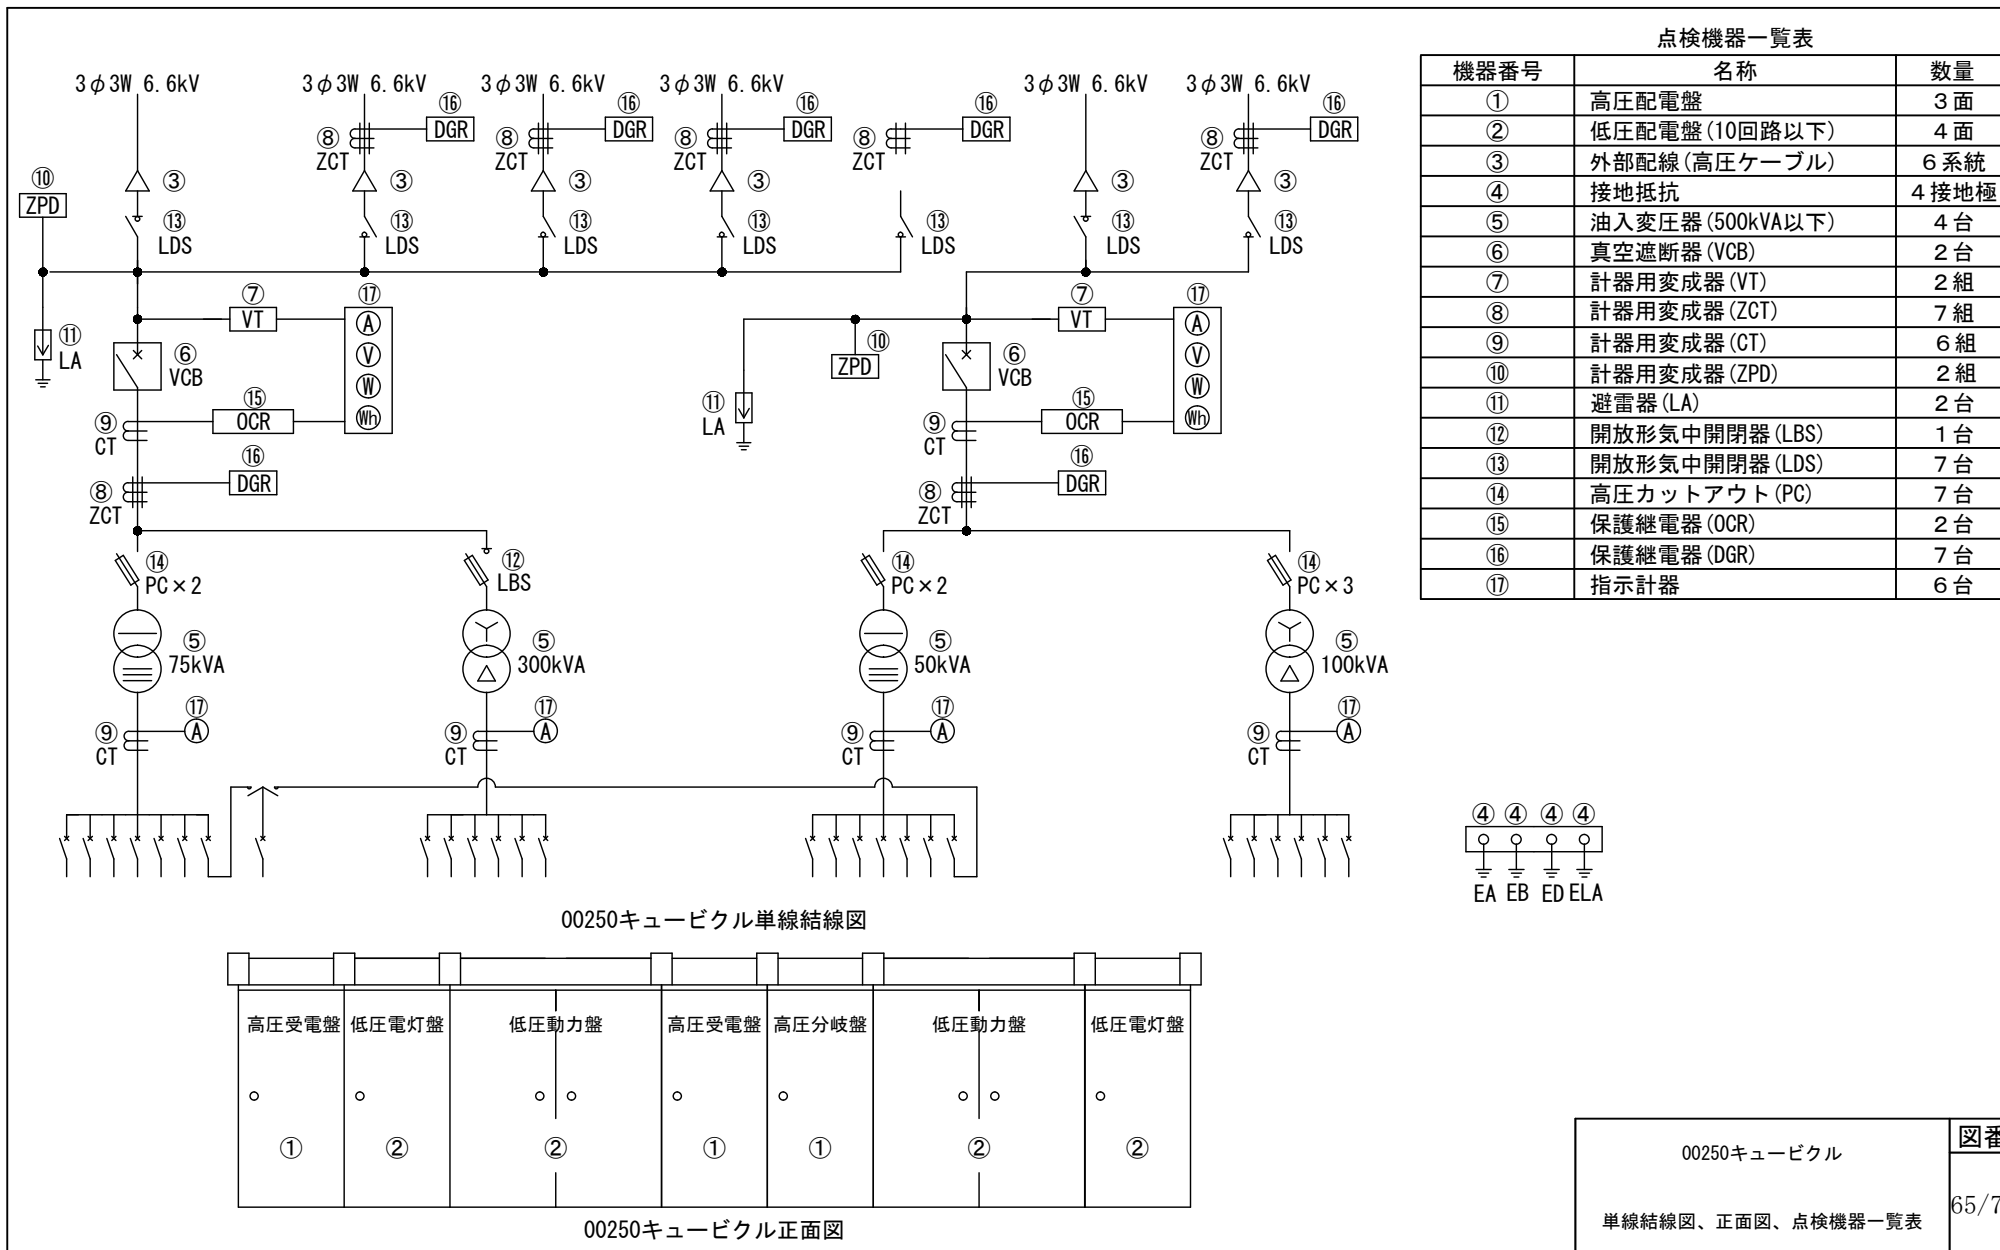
3φ3W 6.6kV

3φ3W 6.6kV ⑯ DGR ⑧ ZCT ③ ⑬ LDS

3φ3W 6.6kV ⑯ DGR ⑧ ZCT ③ ⑬ LDS

3φ3W 6.6kV ⑯ DGR ⑧ ZCT ③ ⑬ LDS

⑯ DGR ⑧ ZCT ⑬ LDS

3φ3W 6.6kV ③ ⑬ LDS

3φ3W 6.6kV ⑯ DGR ⑧ ZCT ③ ⑬ LDS

⑩ ZPD

③ ⑬ LDS

⑪ LA

⑦ VT ⑰ Ⓐ Ⓥ Ⓦ Ⓦh

⑥ VCB

⑮ OCR

⑨ CT

⑯ DGR

⑧ ZCT

⑭ PC×2 ⑫ LBS

⑤ 75kVA ⑤ 300kVA

⑰ Ⓐ ⑨ CT ⑰ Ⓐ ⑨ CT

⑩ ZPD ⑪ LA

⑦ VT ⑰ Ⓐ Ⓥ Ⓦ Ⓦh

⑥ VCB ⑮ OCR ⑨ CT ⑯ DGR ⑧ ZCT

⑭ PC×2 ⑭ PC×3

⑤ 50kVA ⑤ 100kVA

⑰ Ⓐ ⑨ CT ⑰ Ⓐ ⑨ CT

00250キュービクル単線結線図

点検機器一覧表

| 機器番号 | 名称 | 数量 |
|---|---|---|
| ① | 高圧配電盤 | 3面 |
| ② | 低圧配電盤(10回路以下) | 4面 |
| ③ | 外部配線(高圧ケーブル) | 6系統 |
| ④ | 接地抵抗 | 4接地極 |
| ⑤ | 油入変圧器(500kVA以下) | 4台 |
| ⑥ | 真空遮断器(VCB) | 2台 |
| ⑦ | 計器用変成器(VT) | 2組 |
| ⑧ | 計器用変成器(ZCT) | 7組 |
| ⑨ | 計器用変成器(CT) | 6組 |
| ⑩ | 計器用変成器(ZPD) | 2組 |
| ⑪ | 避雷器(LA) | 2台 |
| ⑫ | 開放形気中開閉器(LBS) | 1台 |
| ⑬ | 開放形気中開閉器(LDS) | 7台 |
| ⑭ | 高圧カットアウト(PC) | 7台 |
| ⑮ | 保護継電器(OCR) | 2台 |
| ⑯ | 保護継電器(DGR) | 7台 |
| ⑰ | 指示計器 | 6台 |

④ ④ ④ ④
EA EB ED ELA

| 高圧受電盤 | 低圧電灯盤 | 低圧動力盤 | 高圧受電盤 | 高圧分岐盤 | 低圧動力盤 | 低圧電灯盤 |
|---|---|---|---|---|---|---|
| ① | ② | ② | ① | ① | ② | ② |

00250キュービクル正面図

00250キュービクル
単線結線図、正面図、点検機器一覧表
図番
65/7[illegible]